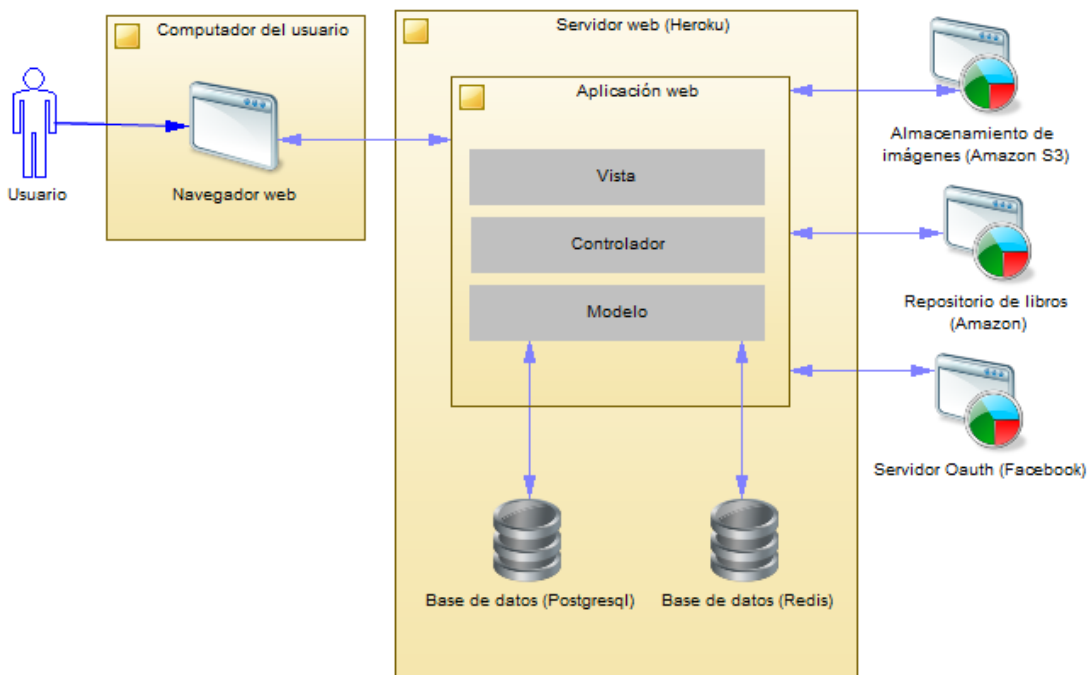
Usuario

Computador del usuario

Navegador web

Servidor web (Heroku)

Aplicación web

Vista

Controlador

Modelo

Base de datos (Postgresql)

Base de datos (Redis)

Almacenamiento de imágenes (Amazon S3)

Repositorio de libros (Amazon)

Servidor Oauth (Facebook)